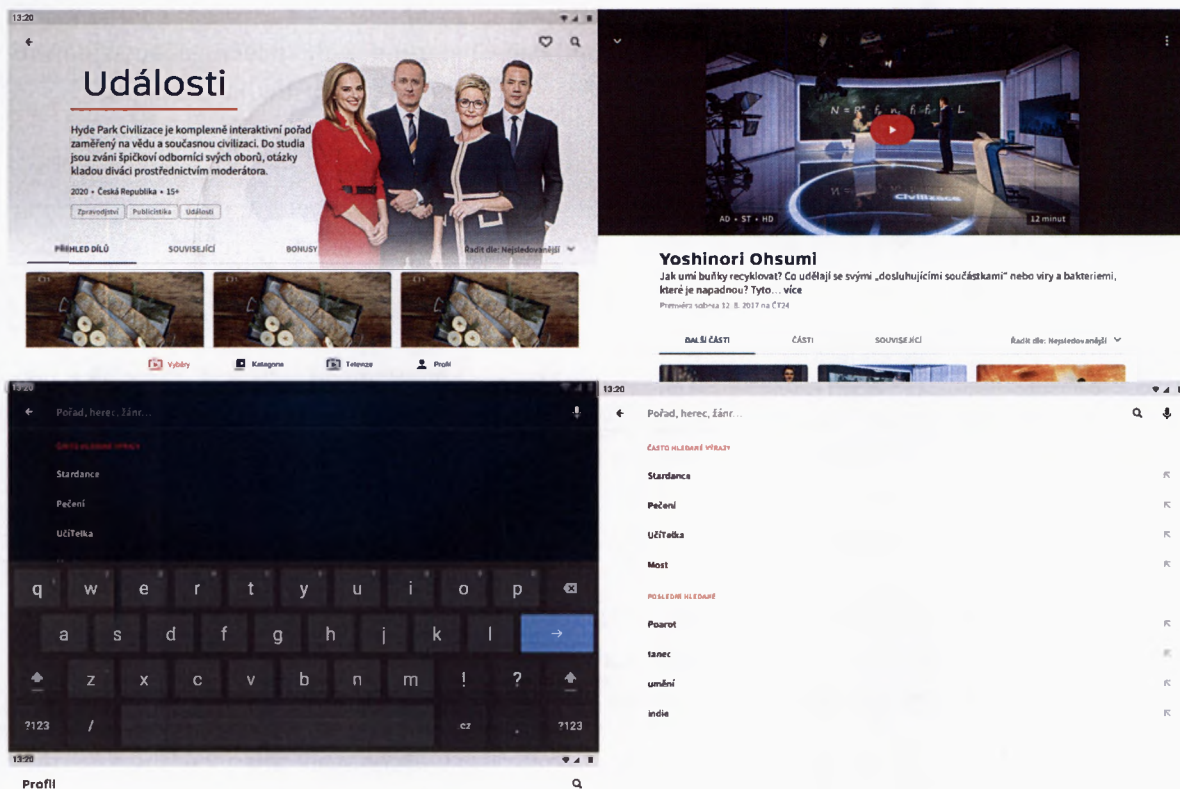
13:20

Události

Hyde Park Civilizace je komplexně interaktivní pořad zaměřený na vědu a současnou civilizaci. Do studia jsou zváni špičkoví odborníci svých oborů, otázky kladou diváci prostřednictvím moderátora.

2020 • Česká Republika • 15+

Zpravodajství | Publicistika | Události

PŘEHLED DÍLŮ | SOUVISEJÍCÍ | BONUSY | Řadit dle: Nejsledovanější

Výběry | Kategorie | Televize | Profil

AD • ST • HD | 12 minut

Yoshinori Ohsumi

Jak umí buňky recyklovat? Co udělají se svými „dosluhujícími součástkami" nebo viry a bakteriemi, které je napadnou? Tyto… více

Premiéra sobota 12. 8. 2017 na ČT24

DALŠÍ ČÁSTI | ČÁSTI | SOUVISEJÍCÍ | Řadit dle: Nejsledovanější

13:20

Pořad, herec, žánr...

ČASTO HLEDANÉ VÝRAZY

Stardance

Pečení

UčiTelka

q w e r t y u i o p
a s d f g h j k l
z x c v b n m ! ?
?123 / .cz . ?123

13:20

Pořad, herec, žánr...

ČASTO HLEDANÉ VÝRAZY

Stardance

Pečení

UčiTelka

Most

POSLEDNÍ HLEDANÉ

Poarot

tanec

umění

indie

13:20

Profil